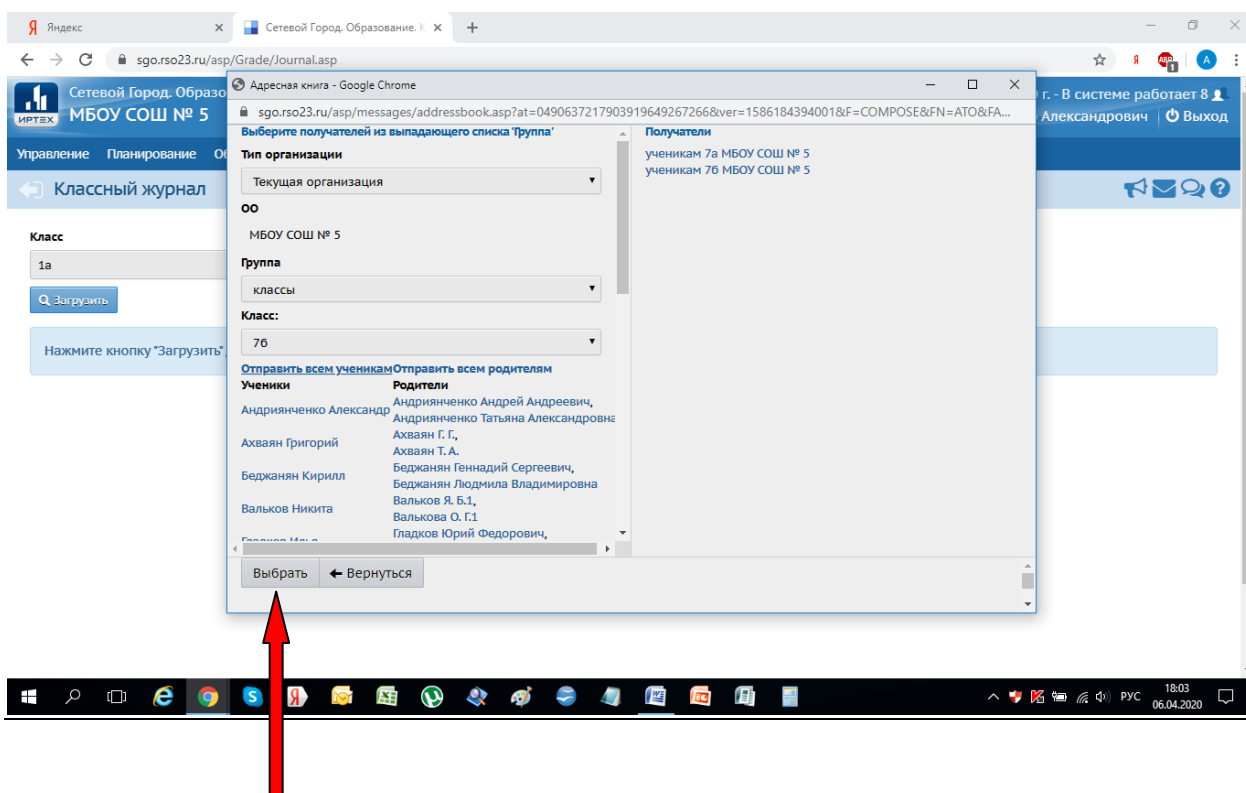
Яндекс
Сетевой Город. Образование. К
sgo.rso23.ru/asp/Grade/Journal.asp

Сетевой Город. Образо
ИРТЕХ МБОУ СОШ № 5
г. - В системе работает 8
Александрович | Выход
Управление Планирование О
Классный журнал
Класс
1а
Загрузить
Нажмите кнопку "Загрузить"

Адресная книга - Google Chrome
sgo.rso23.ru/asp/messages/addressbook.asp?at=049063721790391964926726​6&ver=1586184394001&F=COMPOSE&FN=ATO&FA...
Выберите получателей из выпадающего списка 'Группа'
Тип организации
Текущая организация
ОО
МБОУ СОШ № 5
Группа
классы
Класс:
7б
Отправить всем ученикам Отправить всем родителям
Ученики
Андриянченко Александр
Ахвяан Григорий
Беджанян Кирилл
Вальков Никита
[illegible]
Родители
Андриянченко Андрей Андреевич,
Андриянченко Татьяна Александровна
Ахвяан Г. Г.,
Ахвяан Т. А.
Беджанян Геннадий Сергеевич,
Беджанян Людмила Владимировна
Вальков Я. Б.1,
Валькова О. Г.1
Гладков Юрий Федорович,
Получатели
ученикам 7а МБОУ СОШ № 5
ученикам 7б МБОУ СОШ № 5
Выбрать
Вернуться

РУС 18:03 06.04.2020